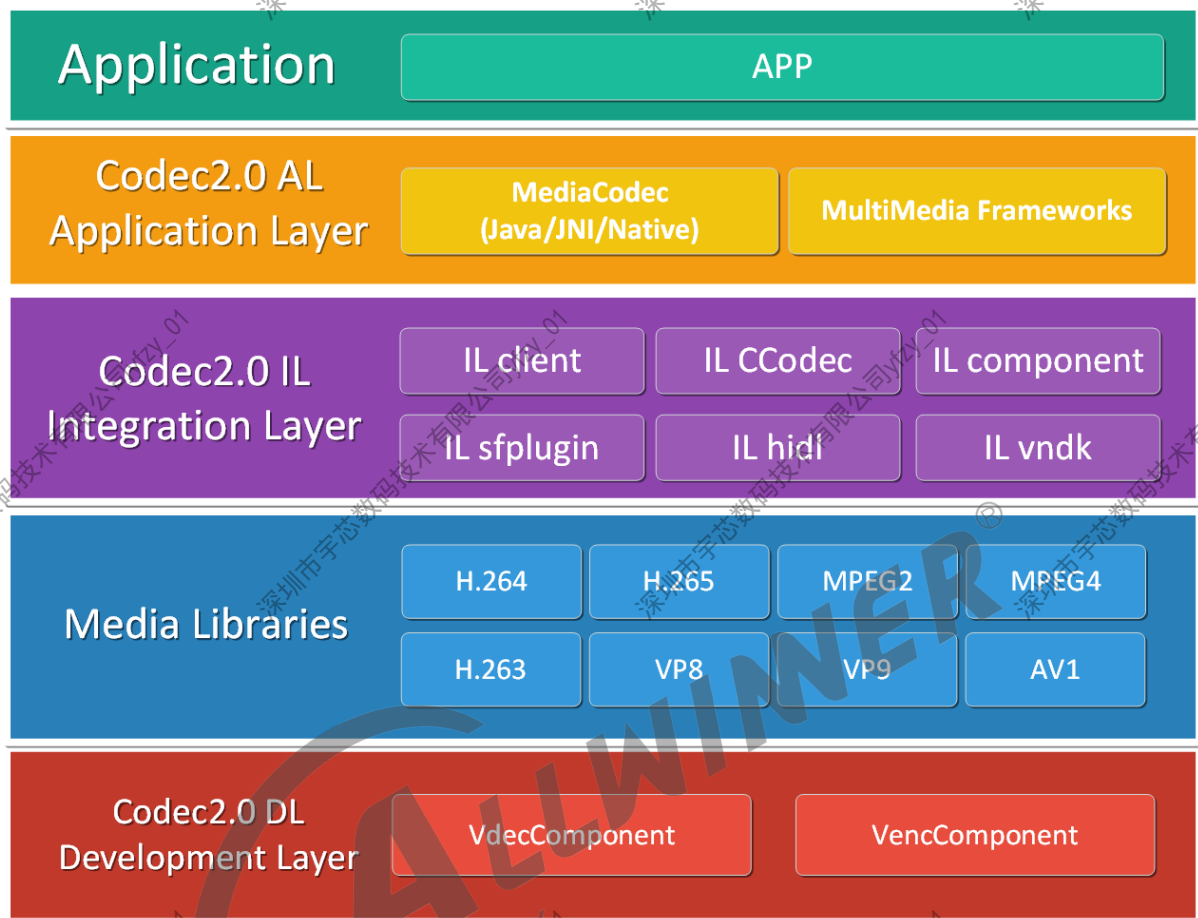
Application

APP

Codec2.0 AL
Application Layer

MediaCodec
(Java/JNI/Native)

MultiMedia Frameworks

Codec2.0 IL
Integration Layer

IL client

IL CCodec

IL component

IL sfplugin

IL hidl

IL vndk

Media Libraries

H.264

H.265

MPEG2

MPEG4

H.263

VP8

VP9

AV1

Codec2.0 DL
Development Layer

VdecComponent

VencComponent

ALLWINNER ®

深圳市宇芯数码技术有限公司lyfzy_01